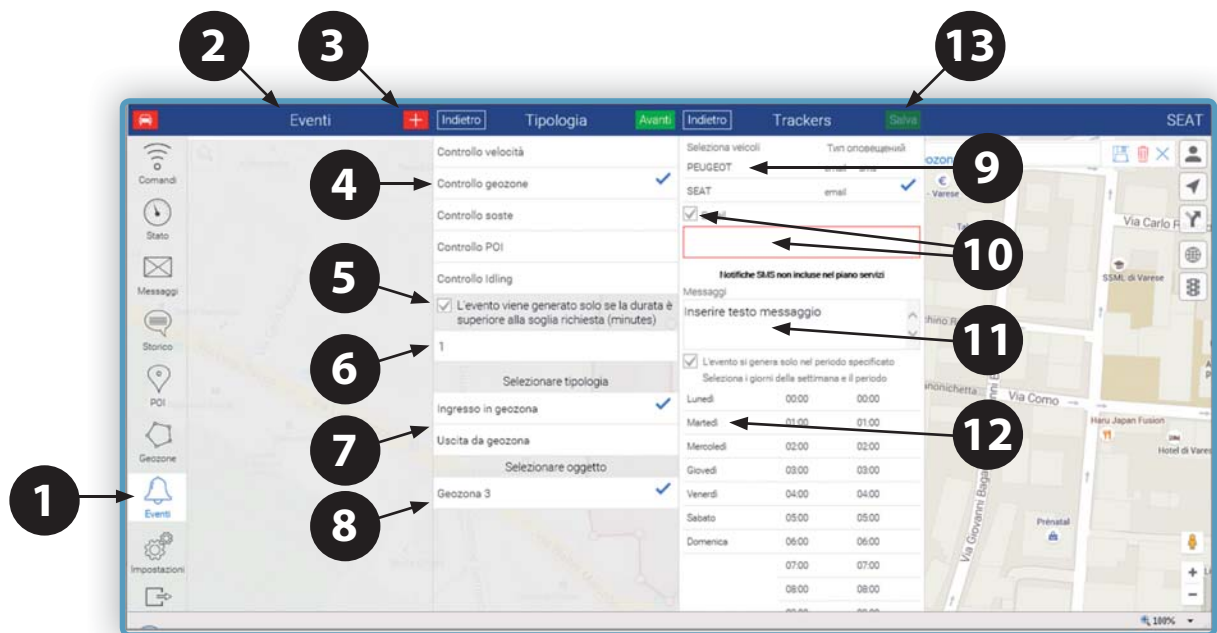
2
3
13

Eventi
+
Indietro
Tipologia
Avanti
Indietro
Trackers
Salva
SEAT

Comandi
Stato
Messaggi
Storico
POI
Geozone
Eventi
Impostazioni

Controllo velocità
Controllo geozone
Controllo soste
Controllo POI
Controllo Idling
L'evento viene generato solo se la durata è superiore alla soglia richiesta (minutes)
1
Selezionare tipologia
Ingresso in geozona
Uscita da geozona
Selezionare oggetto
Geozona 3

Seleziona veicoli
Тип оповещений
PEUGEOT
email
sms
SEAT
email
Notifiche SMS non incluse nel piano servizi
Messaggi
Inserire testo messaggio
L'evento si genera solo nel periodo specificato
Seleziona i giorni della settimana e il periodo

| | | |
|---|---|---|
| Lunedì | 00:00 | 00:00 |
| Martedì | 01:00 | 01:00 |
| Mercoledì | 02:00 | 02:00 |
| Giovedì | 03:00 | 03:00 |
| Venerdì | 04:00 | 04:00 |
| Sabato | 05:00 | 05:00 |
| Domenica | 06:00 | 06:00 |
| | 07:00 | 07:00 |
| | 08:00 | 08:00 |

1
4
5
6
7
8
9
10
11
12

Via Carlo F
SSML di Varese
Via Como
Haru Japan Fusion
Hotel di Vares
Prénatal
Via Giovanni Bag
Varese
100%